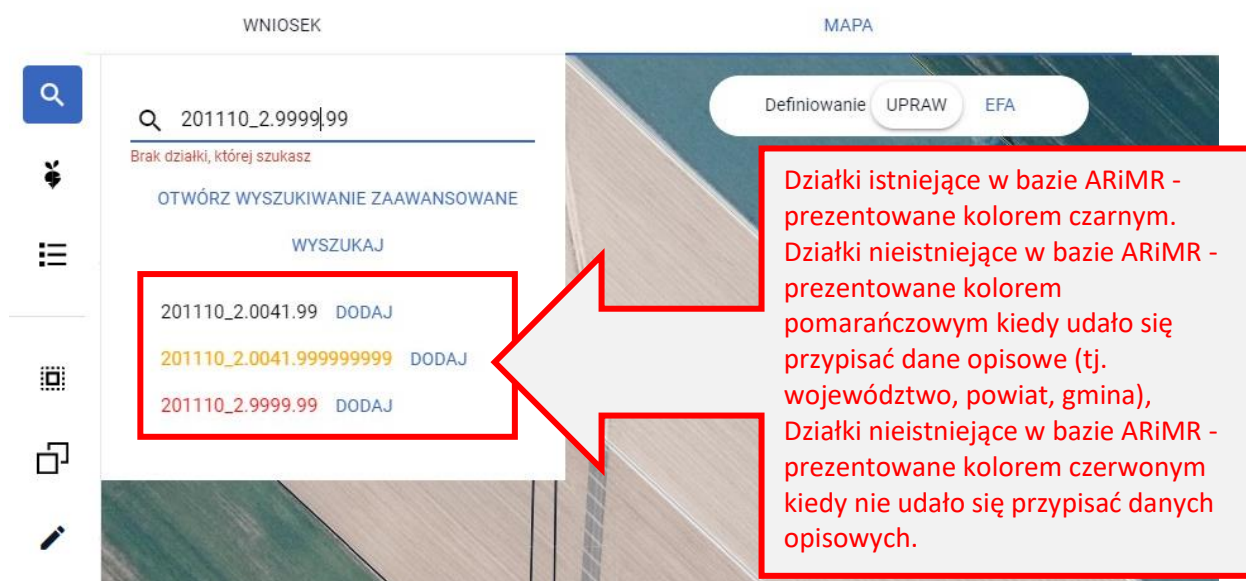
WNIOSEK

MAPA

201110_2.9999.99

Brak działki, której szukasz

OTWÓRZ WYSZUKIWANIE ZAAWANSOWANE

WYSZUKAJ

201110_2.0041.99 DODAJ

201110_2.0041.999999999 DODAJ

201110_2.9999.99 DODAJ

Definiowanie UPRAW EFA

Działki istniejące w bazie ARiMR - prezentowane kolorem czarnym. Działki nieistniejące w bazie ARiMR - prezentowane kolorem pomarańczowym kiedy udało się przypisać dane opisowe (tj. województwo, powiat, gmina), Działki nieistniejące w bazie ARiMR - prezentowane kolorem czerwonym kiedy nie udało się przypisać danych opisowych.